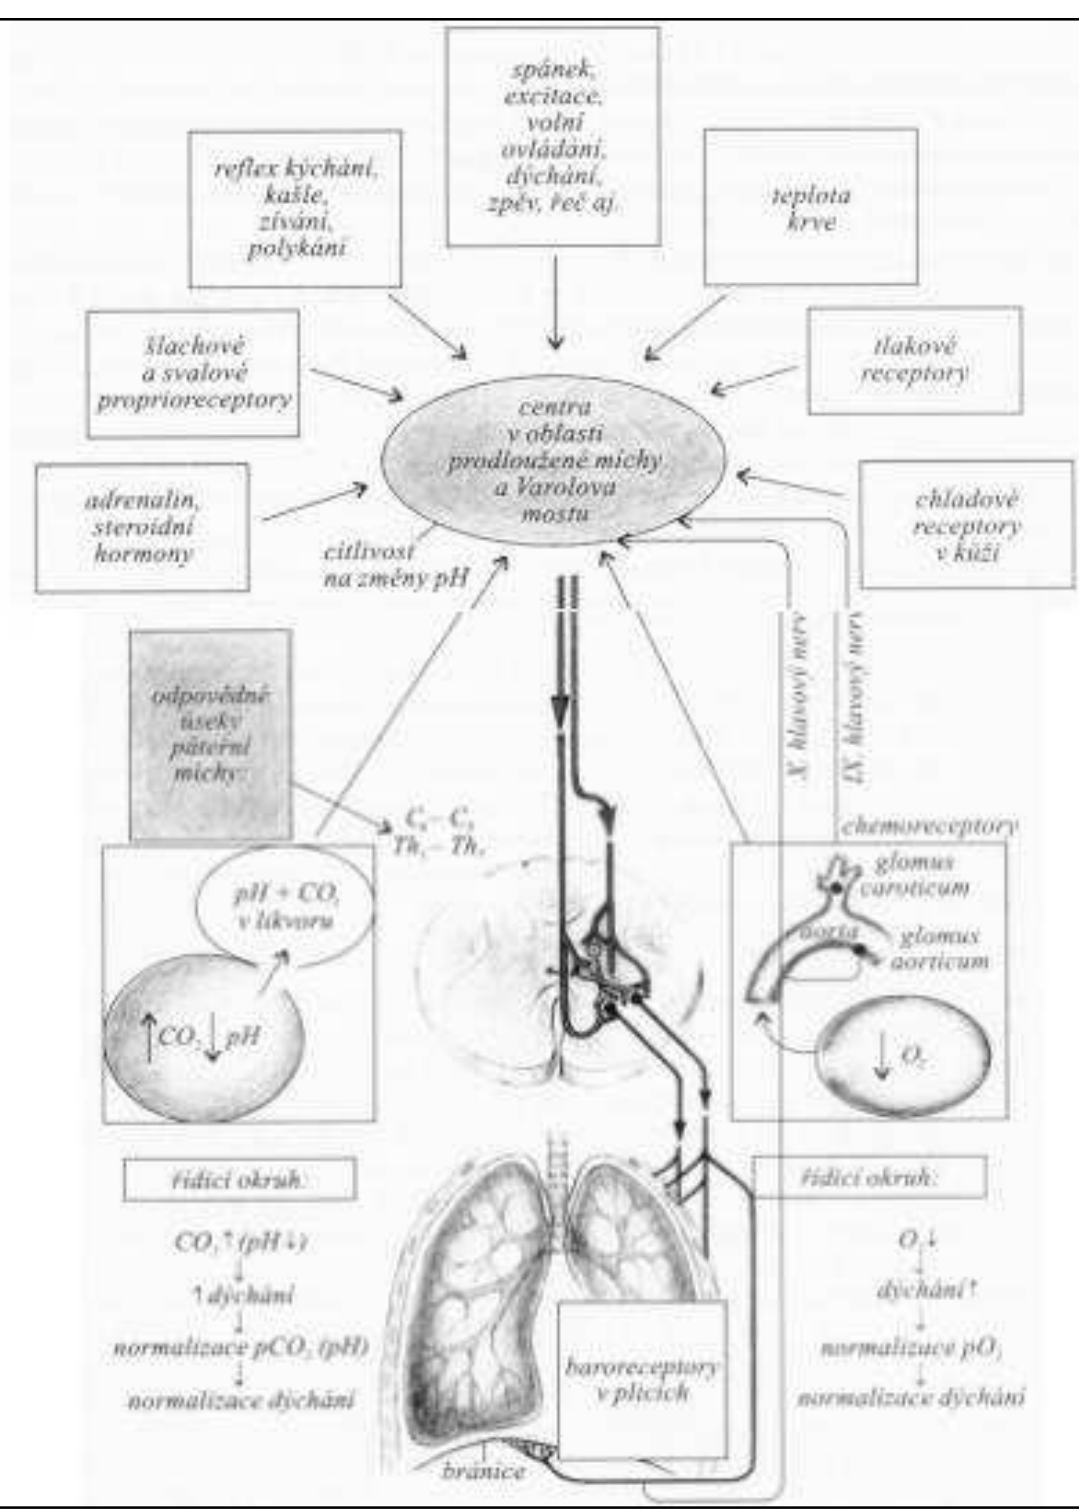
spánek, excitace, volní ovládání, dýchání, zpěv, řeč aj.

reflex kýchání, kašle, zívání, polykání

teplota krve

šlachové a svalové proprioreceptory

tlakové receptory

centra v oblasti prodloužené míchy a Varolova mostu

adrenalin, steroidní hormony

chladové receptory v kůži

citlivost na změny pH

X. hlavový nerv

IX. hlavový nerv

odpovědné úseky páteřní míchy:

$C_3 - C_5$
$Th_1 - Th_7$

chemoreceptory

glomus caroticum

aorta

glomus aorticum

pH + $CO_2$ v likvoru

$\uparrow CO_2 \downarrow pH$

$\downarrow O_2$

řídicí okruh:

$CO_2\uparrow$ (pH $\downarrow$)
$\uparrow$ dýchání
normalizace $pCO_2$ (pH)
normalizace dýchání

řídicí okruh:

$O_2\downarrow$
dýchání $\uparrow$
normalizace $pO_2$
normalizace dýchání

baroreceptory v plicích

bránice